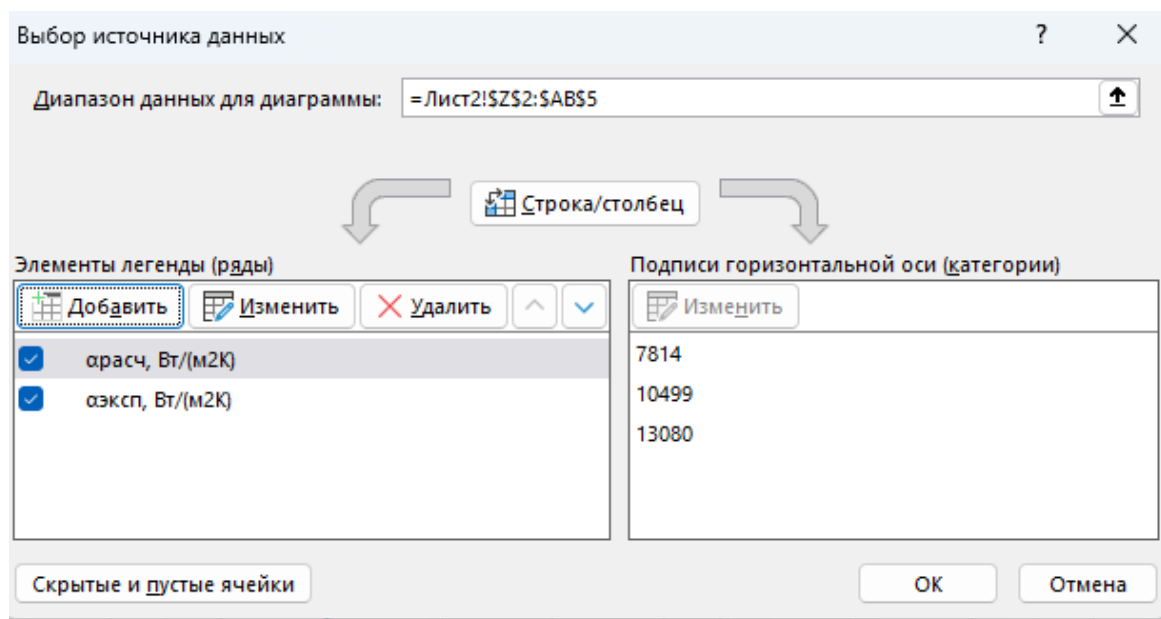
Выбор источника данных

?

Диапазон данных для диаграммы: =Лист2!$Z$2:$AB$5

Строка/столбец

Элементы легенды (ряды)

Добавить

Изменить

Удалить

αрасч, Вт/(м2К)

αэксп, Вт/(м2К)

Подписи горизонтальной оси (категории)

Изменить

7814

10499

13080

Скрытые и пустые ячейки

ОК

Отмена